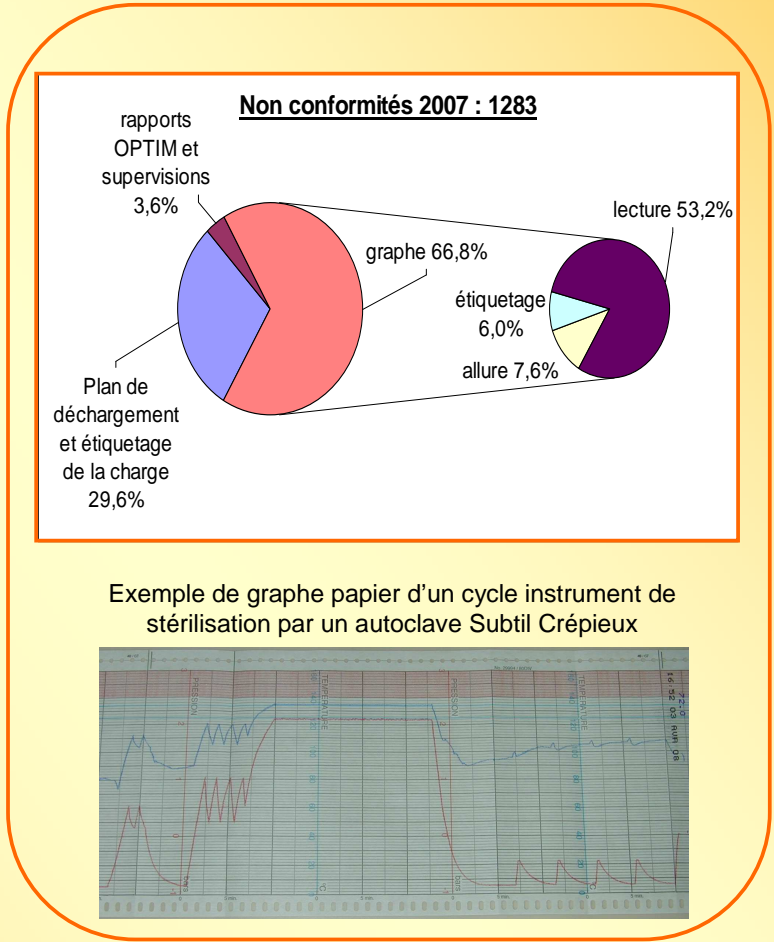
Non conformités 2007 : 1283

rapports OPTIM et supervisions 3,6%

graphe 66,8%

lecture 53,2%

étiquetage 6,0%

allure 7,6%

Plan de déchargement et étiquetage de la charge 29,6%

Exemple de graphe papier d'un cycle instrument de stérilisation par un autoclave Subtil Crépieux

PRESSION

TEMPERATURE

PRESSION

TEMPERATURE

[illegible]